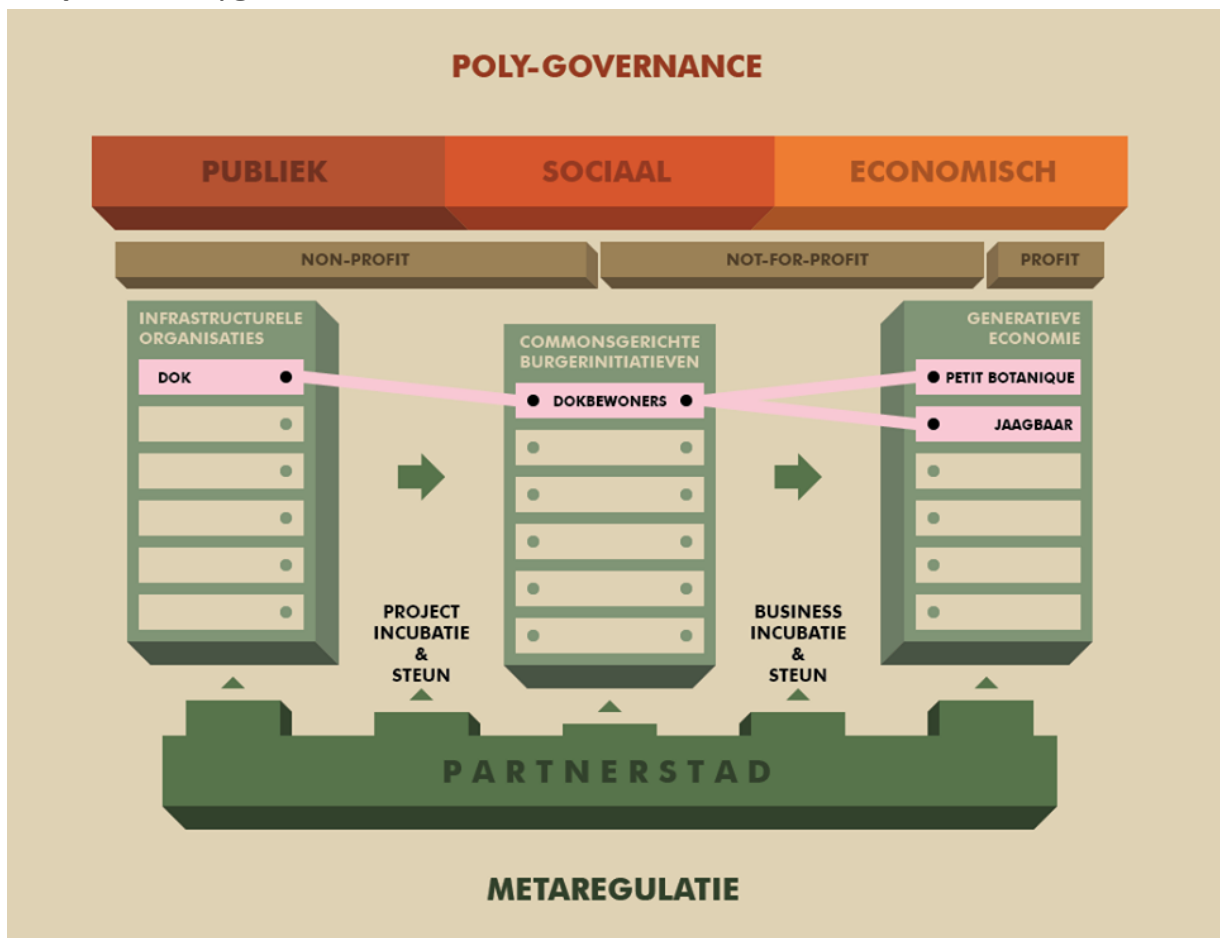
POLY-GOVERNANCE

PUBLIEK

SOCIAAL

ECONOMISCH

NON-PROFIT

NOT-FOR-PROFIT

PROFIT

INFRASTRUCTURELE ORGANISATIES

DOK

COMMONSGERICHTE BURGERINITIATIEVEN

DOKBEWONERS

GENERATIEVE ECONOMIE

PETIT BOTANIQUE

JAAGBAAR

PROJECT INCUBATIE & STEUN

BUSINESS INCUBATIE & STEUN

PARTNERSTAD

METAREGULATIE